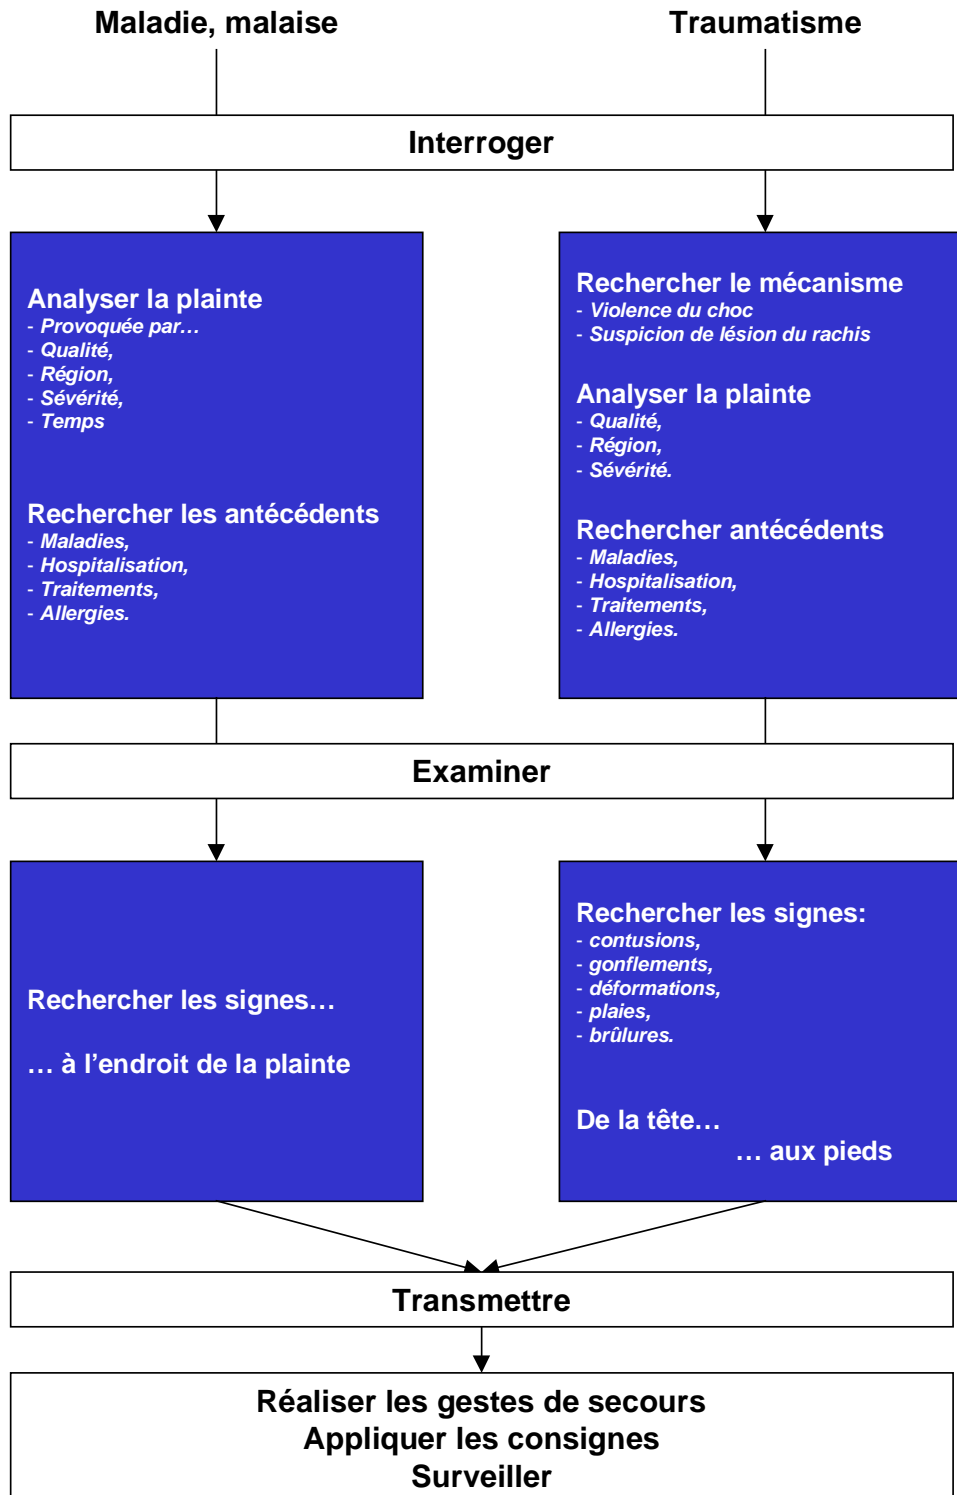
Maladie, malaise

Traumatisme

Interroger

Analyser la plainte
- Provoquée par…
- Qualité,
- Région,
- Sévérité,
- Temps

Rechercher les antécédents
- Maladies,
- Hospitalisation,
- Traitements,
- Allergies.

Rechercher le mécanisme
- Violence du choc
- Suspicion de lésion du rachis

Analyser la plainte
- Qualité,
- Région,
- Sévérité.

Rechercher antécédents
- Maladies,
- Hospitalisation,
- Traitements,
- Allergies.

Examiner

Rechercher les signes…

… à l'endroit de la plainte

Rechercher les signes:
- contusions,
- gonflements,
- déformations,
- plaies,
- brûlures.

De la tête…
… aux pieds

Transmettre

Réaliser les gestes de secours
Appliquer les consignes
Surveiller